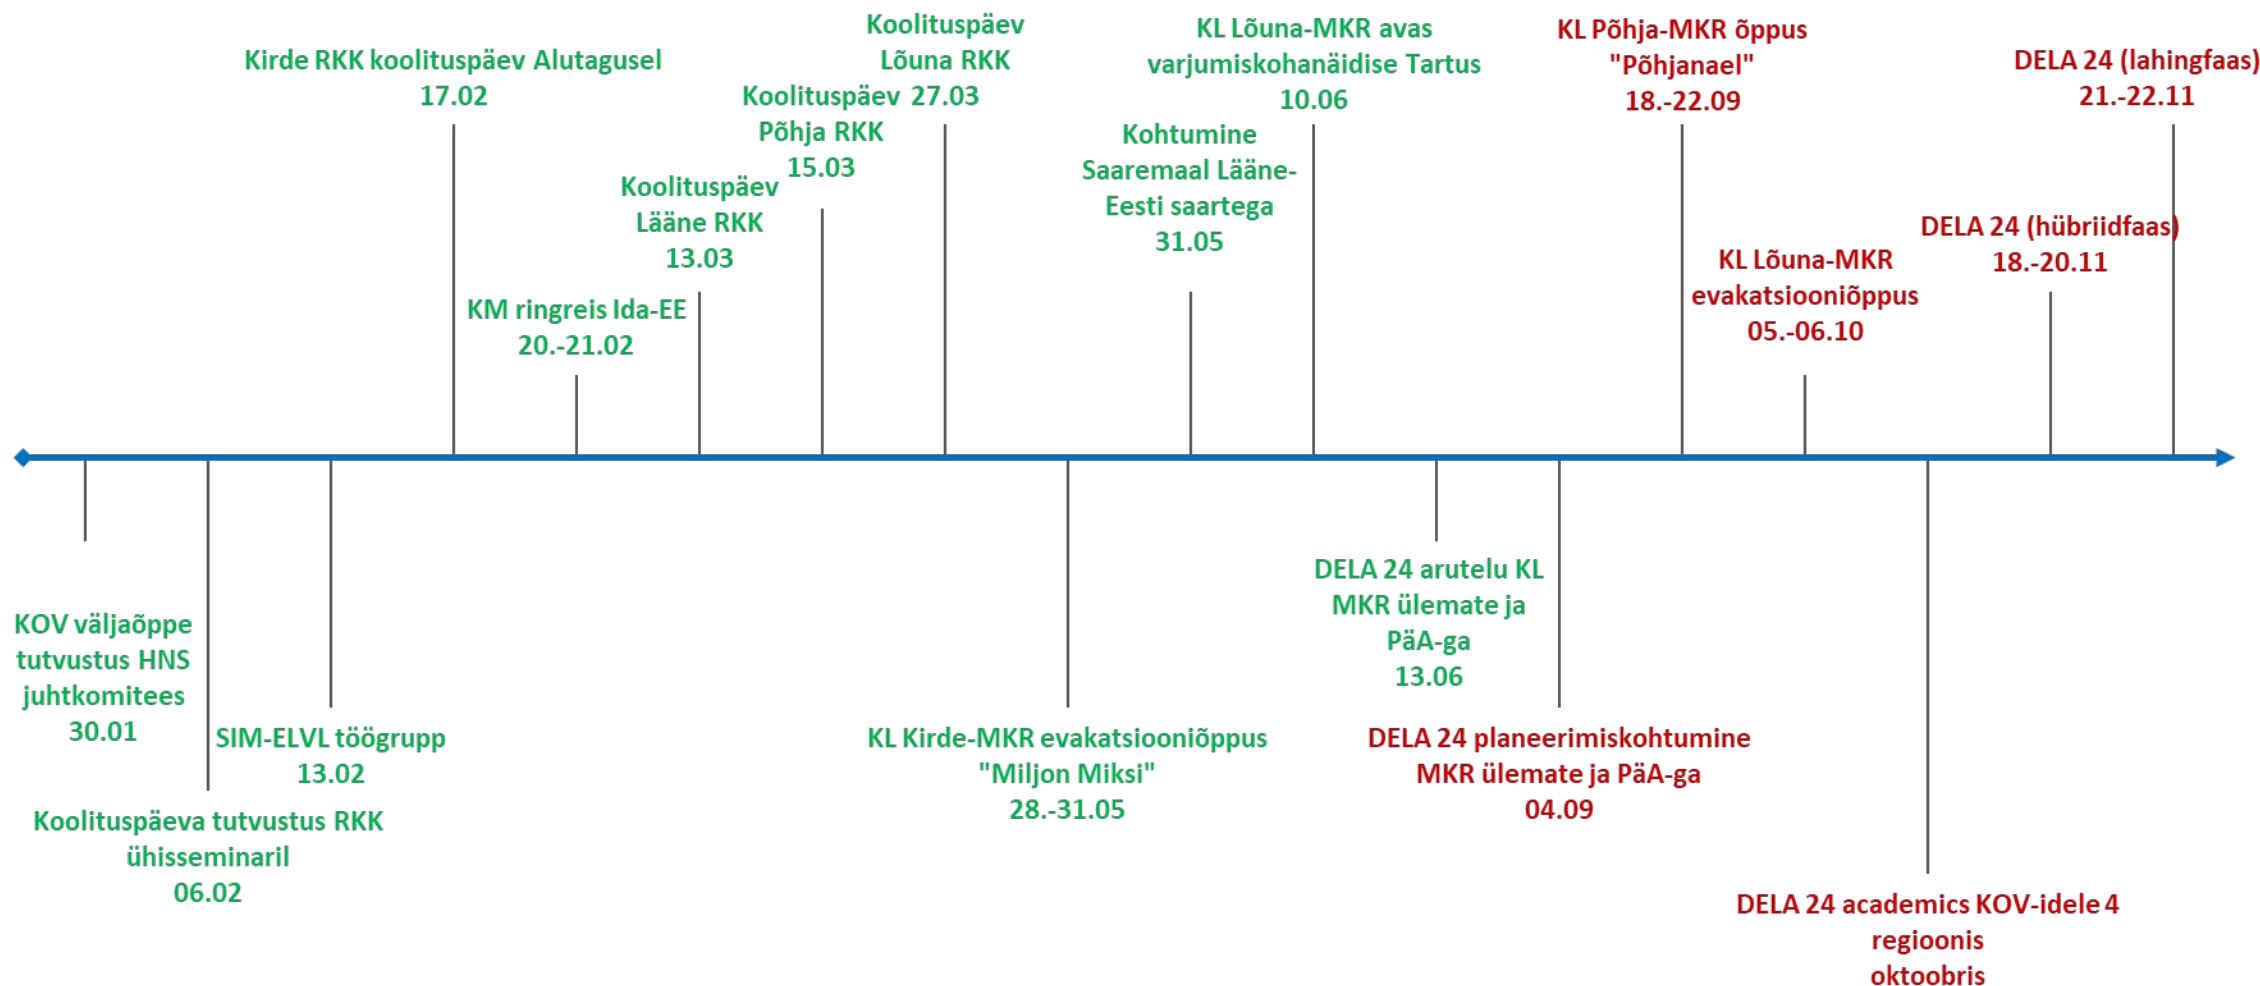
KOV väljaõppe tutvustus HNS juhtkomitees
30.01

Koolituspäeva tutvustus RKK ühisseminaril
06.02

SIM-ELVL töögrupp
13.02

Kirde RKK koolituspäev Alutagusel
17.02

KM ringreis Ida-EE
20.-21.02

Koolituspäev Lääne RKK
13.03

Koolituspäev Põhja RKK
15.03

Koolituspäev Lõuna RKK
27.03

KL Kirde-MKR evakatsiooniõppus "Miljon Miksi"
28.-31.05

Kohtumine Saaremaal Lääne-Eesti saartega
31.05

KL Lõuna-MKR avas varjumiskohanäidise Tartus
10.06

DELA 24 arutelu KL MKR ülemate ja PäA-ga
13.06

DELA 24 planeerimiskohtumine MKR ülemate ja PäA-ga
04.09

KL Põhja-MKR õppus "Põhjanael"
18.-22.09

KL Lõuna-MKR evakatsiooniõppus
05.-06.10

DELA 24 academics KOV-idele 4 regioonis
oktoobris

DELA 24 (hübriidfaas)
18.-20.11

DELA 24 (lahingfaas)
21.-22.11